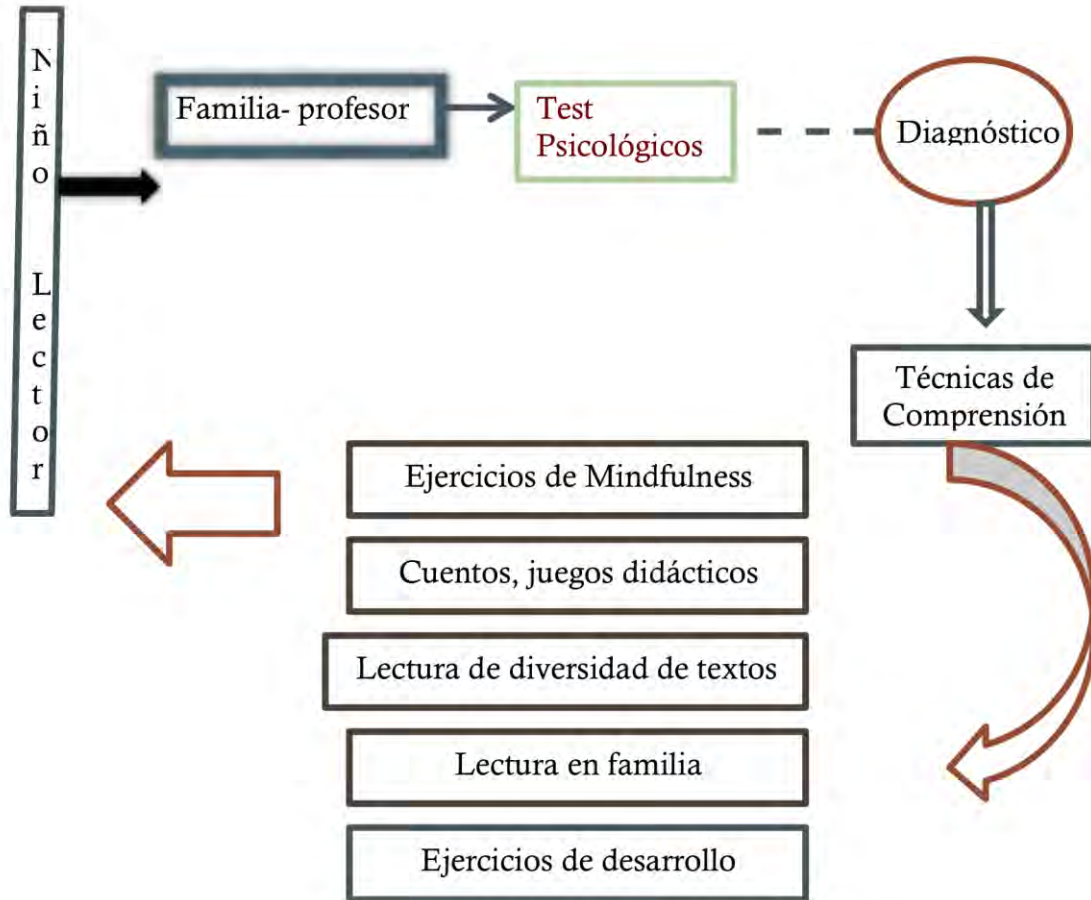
Niño Lector

Familia- profesor

Test Psicológicos

Diagnóstico

Técnicas de Comprensión

Ejercicios de Mindfulness

Cuentos, juegos didácticos

Lectura de diversidad de textos

Lectura en familia

Ejercicios de desarrollo